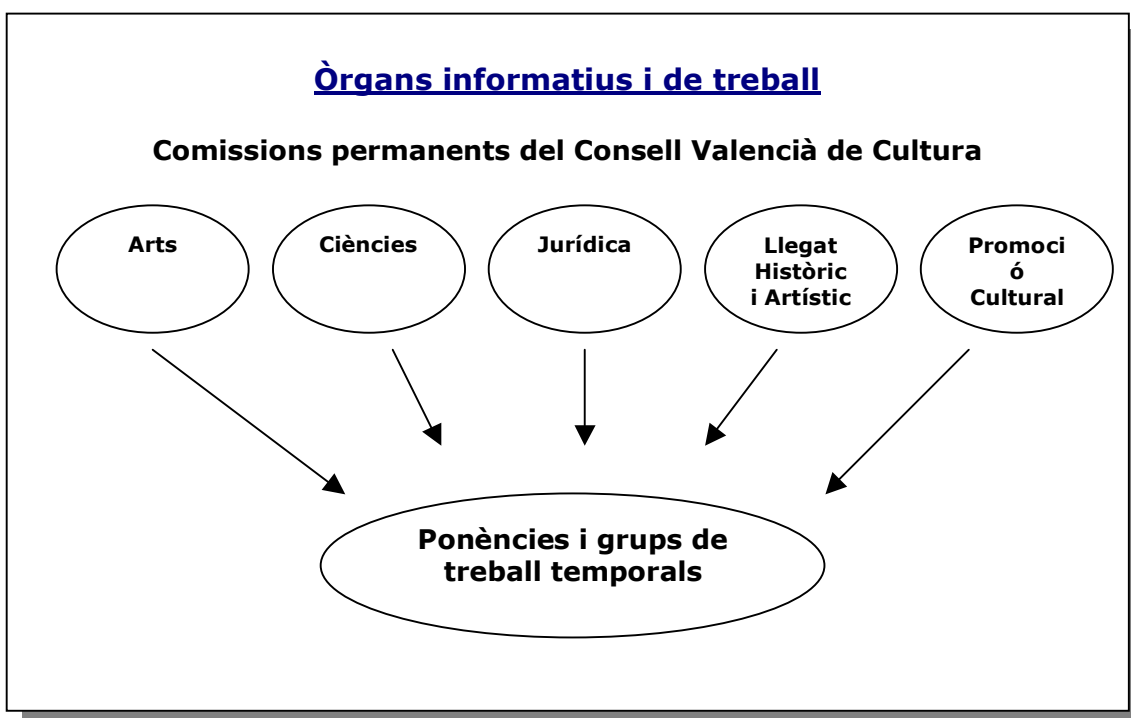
Òrgans informatius i de treball

Comissions permanents del Consell Valencià de Cultura

Arts

Ciències

Jurídica

Llegat Històric i Artístic

Promoci ó Cultural

Ponències i grups de treball temporals